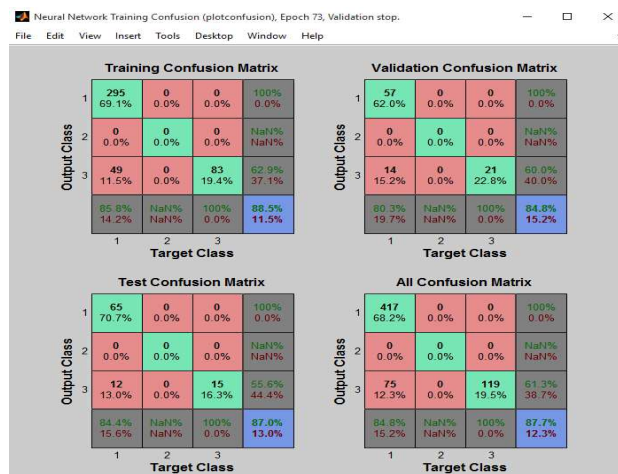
Neural Network Training Confusion (plotconfusion), Epoch 73, Validation stop.

File Edit View Insert Tools Desktop Window Help

**Training Confusion Matrix**

| Output Class | | | | |
|---|---|---|---|---|
| 1 | 295 69.1% | 0 0.0% | 0 0.0% | 100% 0.0% |
| 2 | 0 0.0% | 0 0.0% | 0 0.0% | NaN% NaN% |
| 3 | 49 11.5% | 0 0.0% | 83 19.4% | 62.9% 37.1% |
| | 85.8% 14.2% | NaN% NaN% | 100% 0.0% | 88.5% 11.5% |
| | 1 | 2 | 3 | |

Target Class

**Validation Confusion Matrix**

| Output Class | | | | |
|---|---|---|---|---|
| 1 | 57 62.0% | 0 0.0% | 0 0.0% | 100% 0.0% |
| 2 | 0 0.0% | 0 0.0% | 0 0.0% | NaN% NaN% |
| 3 | 14 15.2% | 0 0.0% | 21 22.8% | 60.0% 40.0% |
| | 80.3% 19.7% | NaN% NaN% | 100% 0.0% | 84.8% 15.2% |
| | 1 | 2 | 3 | |

Target Class

**Test Confusion Matrix**

| Output Class | | | | |
|---|---|---|---|---|
| 1 | 65 70.7% | 0 0.0% | 0 0.0% | 100% 0.0% |
| 2 | 0 0.0% | 0 0.0% | 0 0.0% | NaN% NaN% |
| 3 | 12 13.0% | 0 0.0% | 15 16.3% | 55.6% 44.4% |
| | 84.4% 15.6% | NaN% NaN% | 100% 0.0% | 87.0% 13.0% |
| | 1 | 2 | 3 | |

Target Class

**All Confusion Matrix**

| Output Class | | | | |
|---|---|---|---|---|
| 1 | 417 68.2% | 0 0.0% | 0 0.0% | 100% 0.0% |
| 2 | 0 0.0% | 0 0.0% | 0 0.0% | NaN% NaN% |
| 3 | 75 12.3% | 0 0.0% | 119 19.5% | 61.3% 38.7% |
| | 84.8% 15.2% | NaN% NaN% | 100% 0.0% | 87.7% 12.3% |
| | 1 | 2 | 3 | |

Target Class